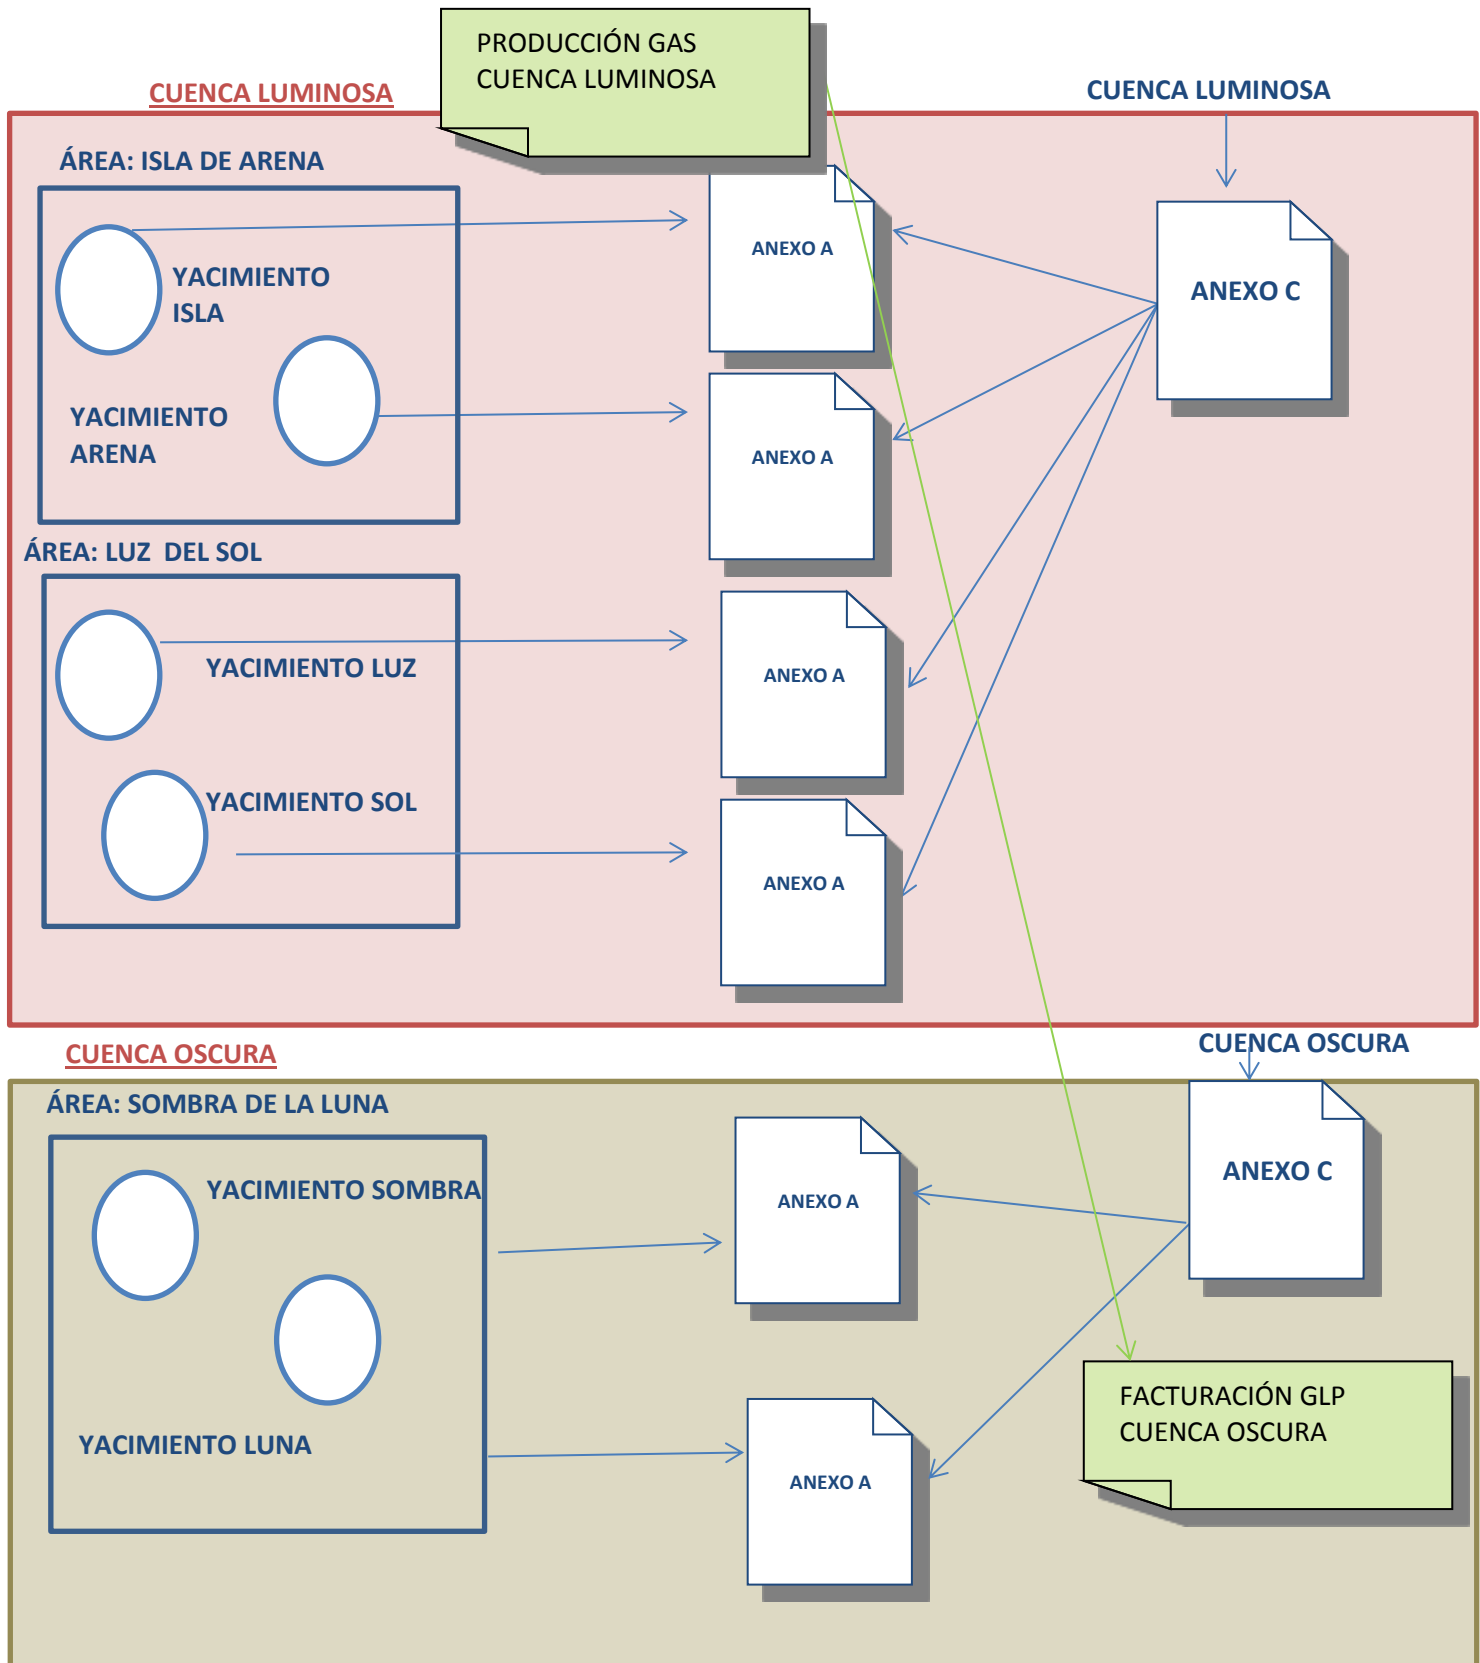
CUENCA LUMINOSA

PRODUCCIÓN GAS CUENCA LUMINOSA

CUENCA LUMINOSA

ÁREA: ISLA DE ARENA

YACIMIENTO ISLA

YACIMIENTO ARENA

ANEXO A

ANEXO A

ANEXO C

ÁREA: LUZ DEL SOL

YACIMIENTO LUZ

YACIMIENTO SOL

ANEXO A

ANEXO A

CUENCA OSCURA

CUENCA OSCURA

ÁREA: SOMBRA DE LA LUNA

YACIMIENTO SOMBRA

YACIMIENTO LUNA

ANEXO A

ANEXO C

ANEXO A

FACTURACIÓN GLP CUENCA OSCURA